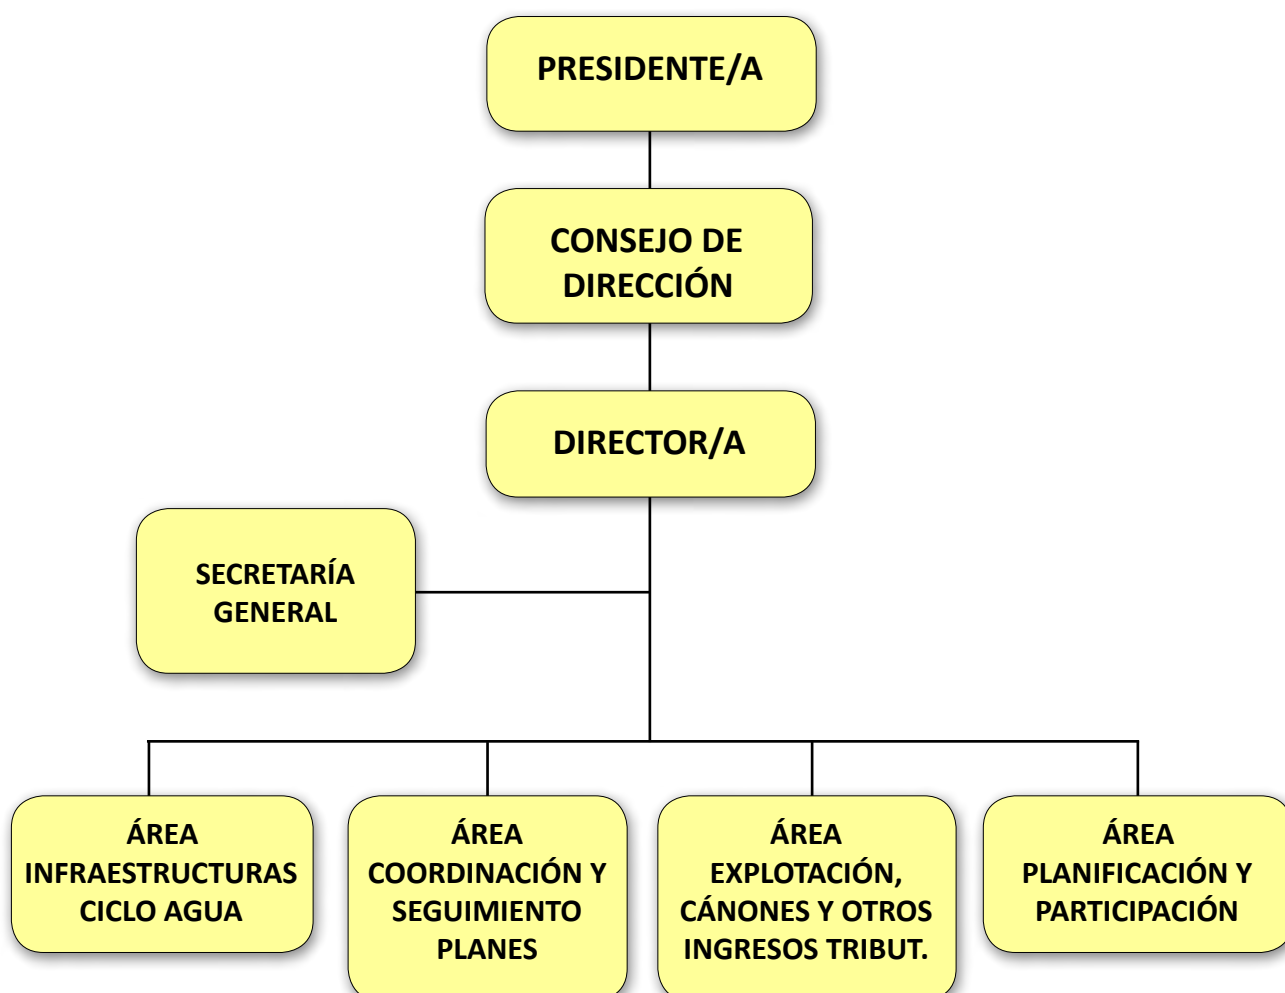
PRESIDENTE/A

CONSEJO DE DIRECCIÓN

DIRECTOR/A

SECRETARÍA GENERAL

ÁREA INFRAESTRUCTURAS CICLO AGUA

ÁREA COORDINACIÓN Y SEGUIMIENTO PLANES

ÁREA EXPLOTACIÓN, CÁNONES Y OTROS INGRESOS TRIBUT.

ÁREA PLANIFICACIÓN Y PARTICIPACIÓN